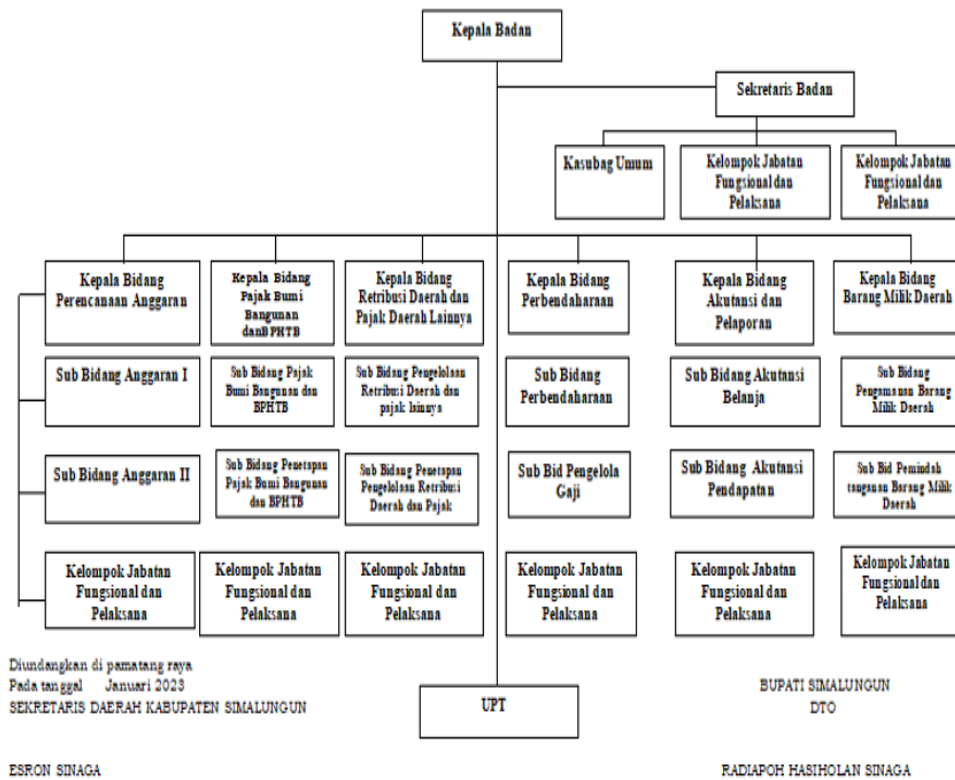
Kepala Badan

Sekretaris Badan

Kasubag Umum

Kelompok Jabatan Fungsional dan Pelaksana

Kelompok Jabatan Fungsional dan Pelaksana

Kepala Bidang Perencanaan Anggaran

Kepala Bidang Pajak Bumi Bangunan danBPHTB

Kepala Bidang Retribusi Daerah dan Pajak Daerah Lainnya

Kepala Bidang Perbendaharaan

Kepala Bidang Akutansi dan Pelaporan

Kepala Bidang Barang Milik Daerah

Sub Bidang Anggaran I

Sub Bidang Pajak Bumi Bangunan dan BPHTB

Sub Bidang Pengelolaan Retribusi Daerah dan pajak lainnya

Sub Bidang Perbendaharaan

Sub Bidang Akutansi Belanja

Sub Bidang Pengamanan Barang Milik Daerah

Sub Bidang Anggaran II

Sub Bidang Penetapan Pajak Bumi Bangunan dan BPHTB

Sub Bidang Penetapan Pengelolaan Retribusi Daerah dan Pajak

Sub Bid Pengelola Gaji

Sub Bidang Akutansi Pendapatan

Sub Bid Pemindah tanganan Barang Milik Daerah

Kelompok Jabatan Fungsional dan Pelaksana

Kelompok Jabatan Fungsional dan Pelaksana

Kelompok Jabatan Fungsional dan Pelaksana

Kelompok Jabatan Fungsional dan Pelaksana

Kelompok Jabatan Fungsional dan Pelaksana

Kelompok Jabatan Fungsional dan Pelaksana

Diundangkan di pamatang raya
Pada tanggal Januari 2023
SEKRETARIS DAERAH KABUPATEN SIMALUNGUN

UPT

BUPATI SIMALUNGUN
DTO

ESRON SINAGA

RADIAPOH HASIHOLAN SINAGA